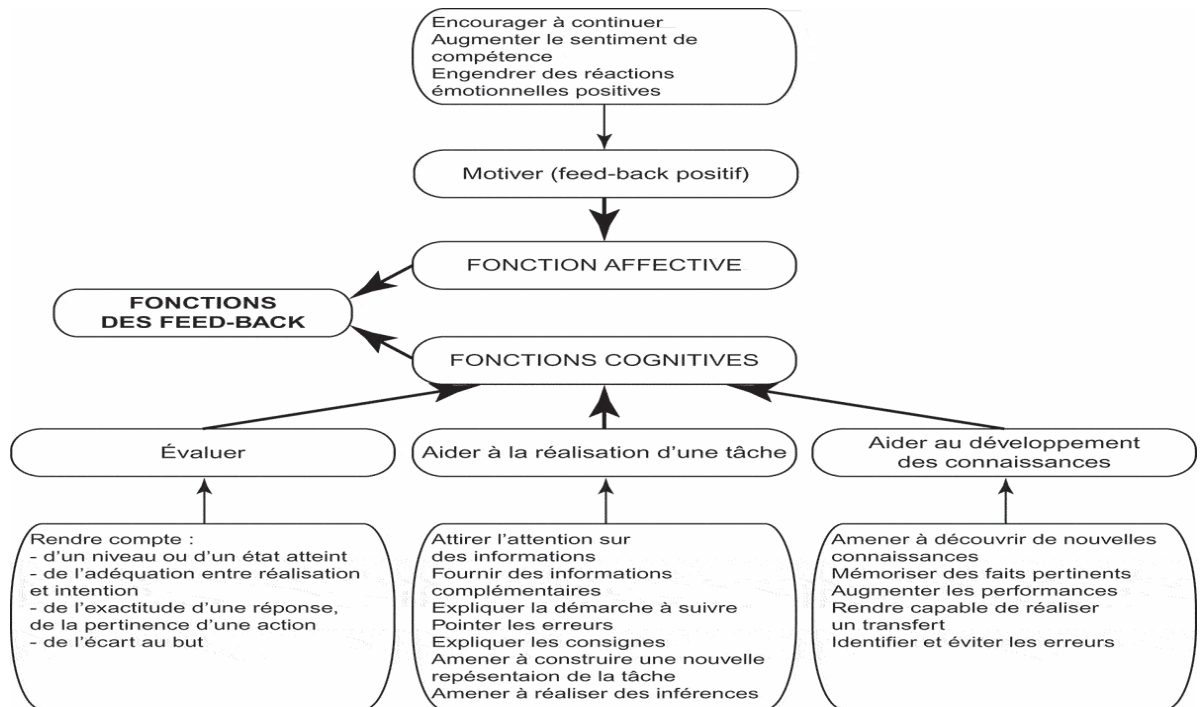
Encourager à continuer
Augmenter le sentiment de compétence
Engendrer des réactions émotionnelles positives

Motiver (feed-back positif)

FONCTION AFFECTIVE

FONCTIONS DES FEED-BACK

FONCTIONS COGNITIVES

Évaluer

Aider à la réalisation d'une tâche

Aider au développement des connaissances

Rendre compte :
- d'un niveau ou d'un état atteint
- de l'adéquation entre réalisation et intention
- de l'exactitude d'une réponse, de la pertinence d'une action
- de l'écart au but

Attirer l'attention sur des informations
Fournir des informations complémentaires
Expliquer la démarche à suivre
Pointer les erreurs
Expliquer les consignes
Amener à construire une nouvelle repésentaion de la tâche
Amener à réaliser des inférences

Amener à découvrir de nouvelles connaissances
Mémoriser des faits pertinents
Augmenter les performances
Rendre capable de réaliser un transfert
Identifier et éviter les erreurs